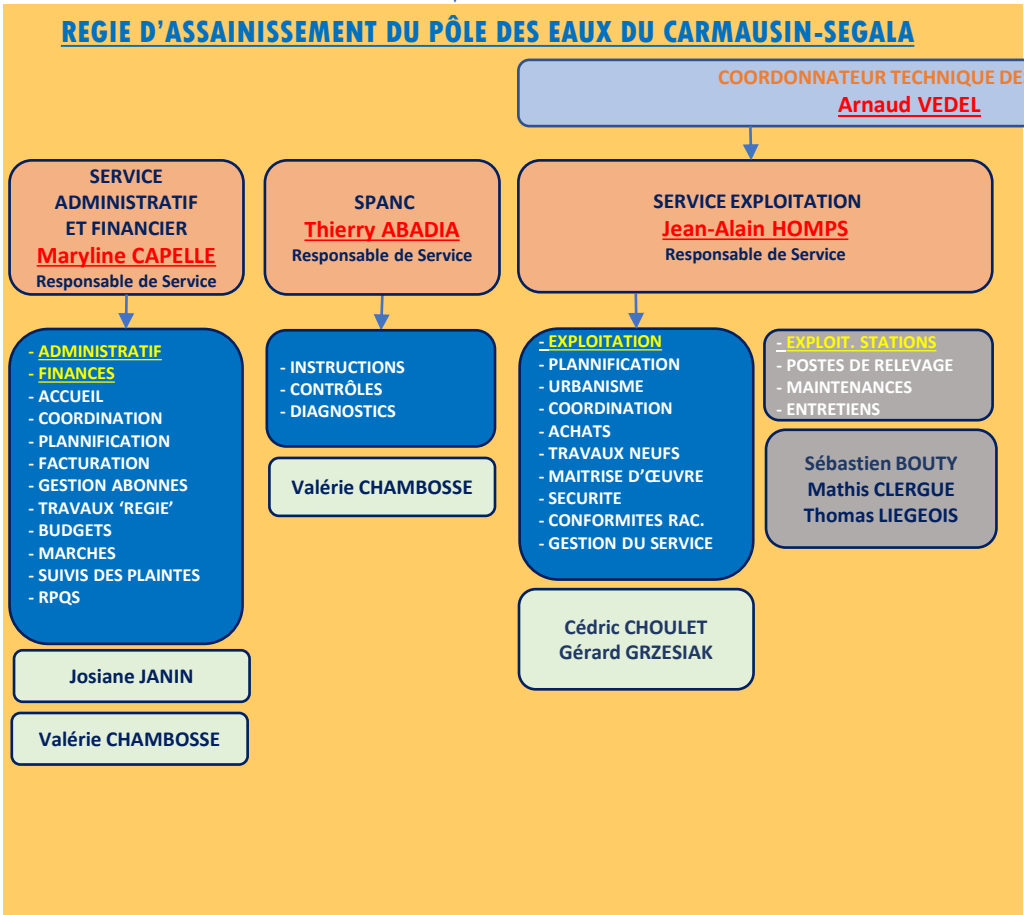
REGIE D'ASSAINISSEMENT DU PÔLE DES EAUX DU CARMAUSIN-SEGALA

COORDONNATEUR TECHNIQUE DE
Arnaud VEDEL

SERVICE ADMINISTRATIF ET FINANCIER
Maryline CAPELLE
Responsable de Service

SPANC
Thierry ABADIA
Responsable de Service

SERVICE EXPLOITATION
Jean-Alain HOMPS
Responsable de Service

- ADMINISTRATIF
- FINANCES
- ACCUEIL
- COORDINATION
- PLANNIFICATION
- FACTURATION
- GESTION ABONNES
- TRAVAUX 'REGIE'
- BUDGETS
- MARCHES
- SUIVIS DES PLAINTES
- RPQS

Josiane JANIN

Valérie CHAMBOSSE

- INSTRUCTIONS
- CONTRÔLES
- DIAGNOSTICS

Valérie CHAMBOSSE

- EXPLOITATION
- PLANNIFICATION
- URBANISME
- COORDINATION
- ACHATS
- TRAVAUX NEUFS
- MAITRISE D'ŒUVRE
- SECURITE
- CONFORMITES RAC.
- GESTION DU SERVICE

Cédric CHOULET
Gérard GRZESIAK

- EXPLOIT. STATIONS
- POSTES DE RELEVAGE
- MAINTENANCES
- ENTRETIENS

Sébastien BOUTY
Mathis CLERGUE
Thomas LIEGEOIS